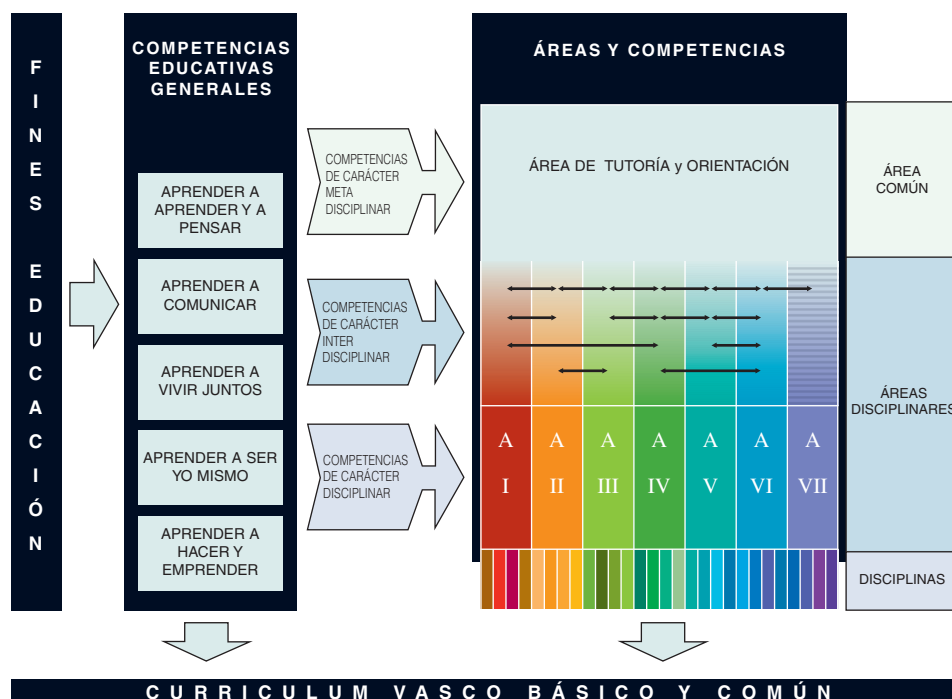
F
I
N
E
S

E
D
U
C
A
C
I
Ó
N

COMPETENCIAS EDUCATIVAS GENERALES

APRENDER A APRENDER Y A PENSAR

APRENDER A COMUNICAR

APRENDER A VIVIR JUNTOS

APRENDER A SER YO MISMO

APRENDER A HACER Y EMPRENDER

COMPETENCIAS DE CARÁCTER META DISCIPLINAR

COMPETENCIAS DE CARÁCTER INTER DISCIPLINAR

COMPETENCIAS DE CARÁCTER DISCIPLINAR

ÁREAS Y COMPETENCIAS

ÁREA DE TUTORÍA y ORIENTACIÓN

ÁREA COMÚN

| A I | A II | A III | A IV | A V | A VI | A VII |
|---|---|---|---|---|---|---|

ÁREAS DISCIPLINARES

DISCIPLINAS

CURRICULUM VASCO BÁSICO Y COMÚN